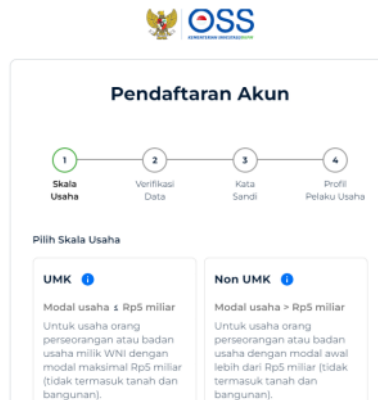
OSS
KEMENTERIAN INVESTASI/BKPM

Pendaftaran Akun

1
Skala Usaha

2
Verifikasi Data

3
Kata Sandi

4
Profil Pelaku Usaha

Pilih Skala Usaha

UMK i
Modal usaha ≤ Rp5 miliar
Untuk usaha orang perseorangan atau badan usaha milik WNI dengan modal maksimal Rp5 miliar (tidak termasuk tanah dan bangunan).

Non UMK i
Modal usaha > Rp5 miliar
Untuk usaha orang perseorangan atau badan usaha dengan modal awal lebih dari Rp5 miliar (tidak termasuk tanah dan bangunan).